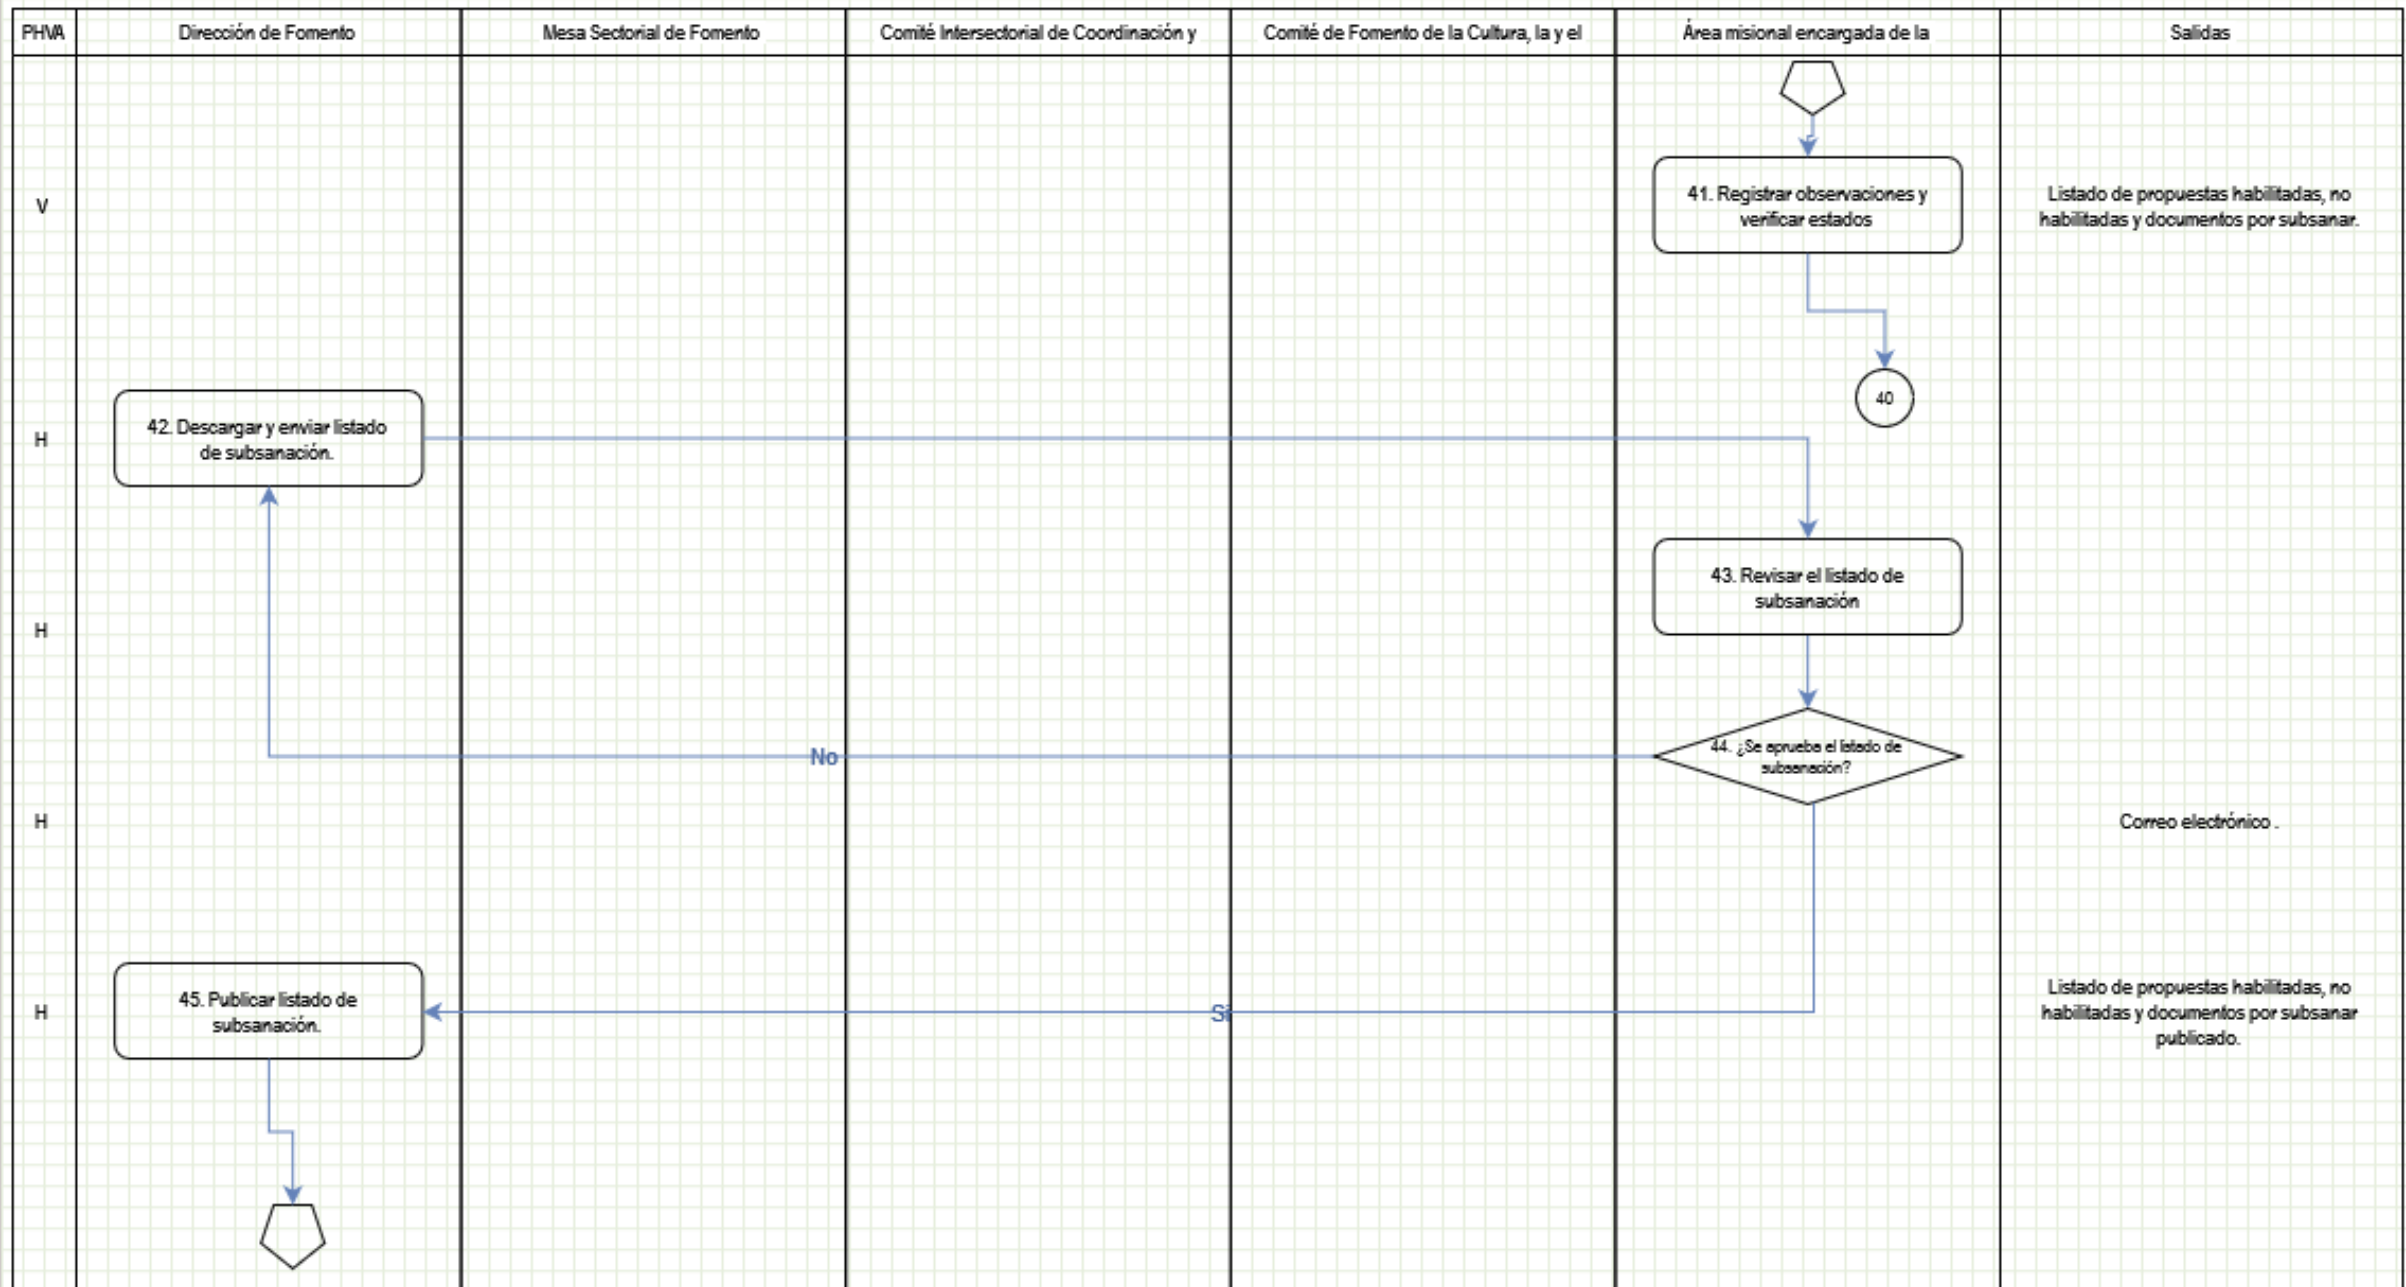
| PHVA | Dirección de Fomento | Mesa Sectorial de Fomento | Comité Intersectorial de Coordinación y | Comité de Fomento de la Cultura, la y el | Área misional encargada de la | Salidas |
|---|---|---|---|---|---|---|
| V | | | | | 41. Registrar observaciones y verificar estados | Listado de propuestas habilitadas, no habilitadas y documentos por subsanar. |
| | | | | | 40 | |
| H | 42. Descargar y enviar listado de subsanación. | | | | | |
| H | | | | | 43. Revisar el listado de subsanación | |
| | | | No | | 44. ¿Se aprueba el listado de subsanación? | |
| H | | | | | | Correo electrónico . |
| H | 45. Publicar listado de subsanación. | | | Si | | Listado de propuestas habilitadas, no habilitadas y documentos por subsanar publicado. |